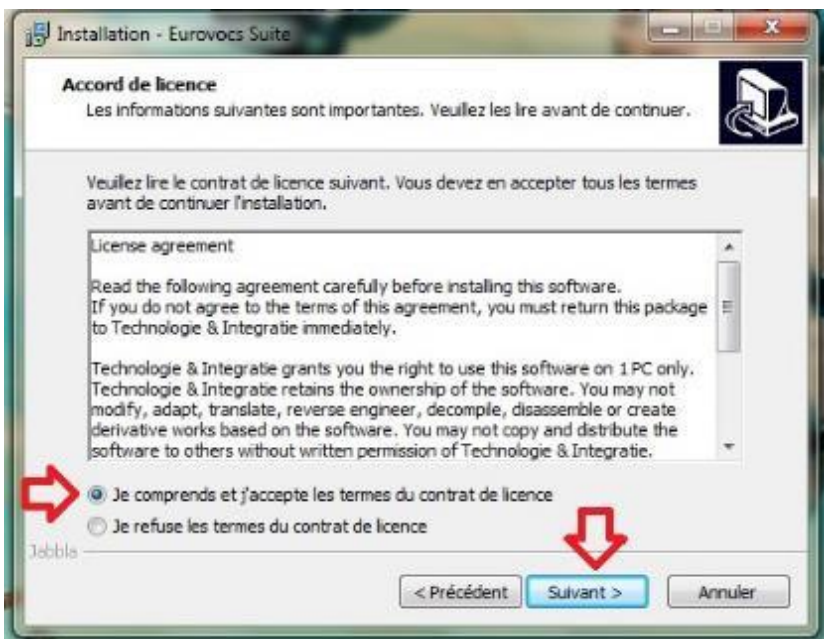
Installation - Eurovocs Suite

Accord de licence
Les informations suivantes sont importantes. Veuillez les lire avant de continuer.

Veuillez lire le contrat de licence suivant. Vous devez en accepter tous les termes avant de continuer l'installation.

License agreement

Read the following agreement carefully before installing this software.
If you do not agree to the terms of this agreement, you must return this package to Technologie & Integratie immediately.

Technologie & Integratie grants you the right to use this software on 1 PC only. Technologie & Integratie retains the ownership of the software. You may not modify, adapt, translate, reverse engineer, decompile, disassemble or create derivative works based on the software. You may not copy and distribute the software to others without written permission of Technologie & Integratie.

Je comprends et j'accepte les termes du contrat de licence
Je refuse les termes du contrat de licence

Jabbla

< Précédent
Suivant >
Annuler